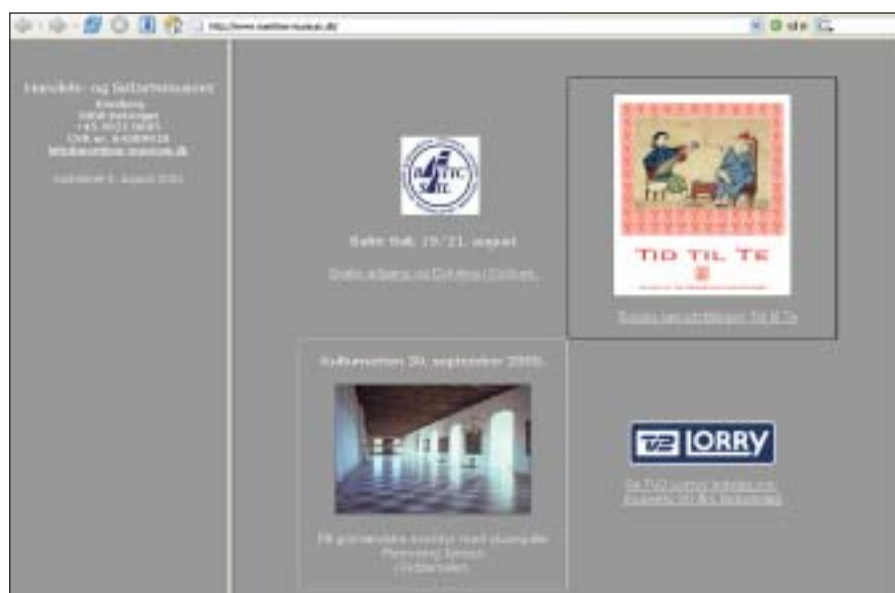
http://www.maritime-museum.dk/

Handels- og Søfartsmuseet
Kronborg
3000 Helsingør
+45 4921 0685
CVR nr. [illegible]
info@maritime-museum.dk

Opdateret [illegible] august 2005

BALTIC SAIL

Baltic Sail, 19./21. august

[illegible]

TID TIL TE

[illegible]

Kulturnatten 30. september 2005.

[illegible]
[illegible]
Riddersalen

TV2 LORRY

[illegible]
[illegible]